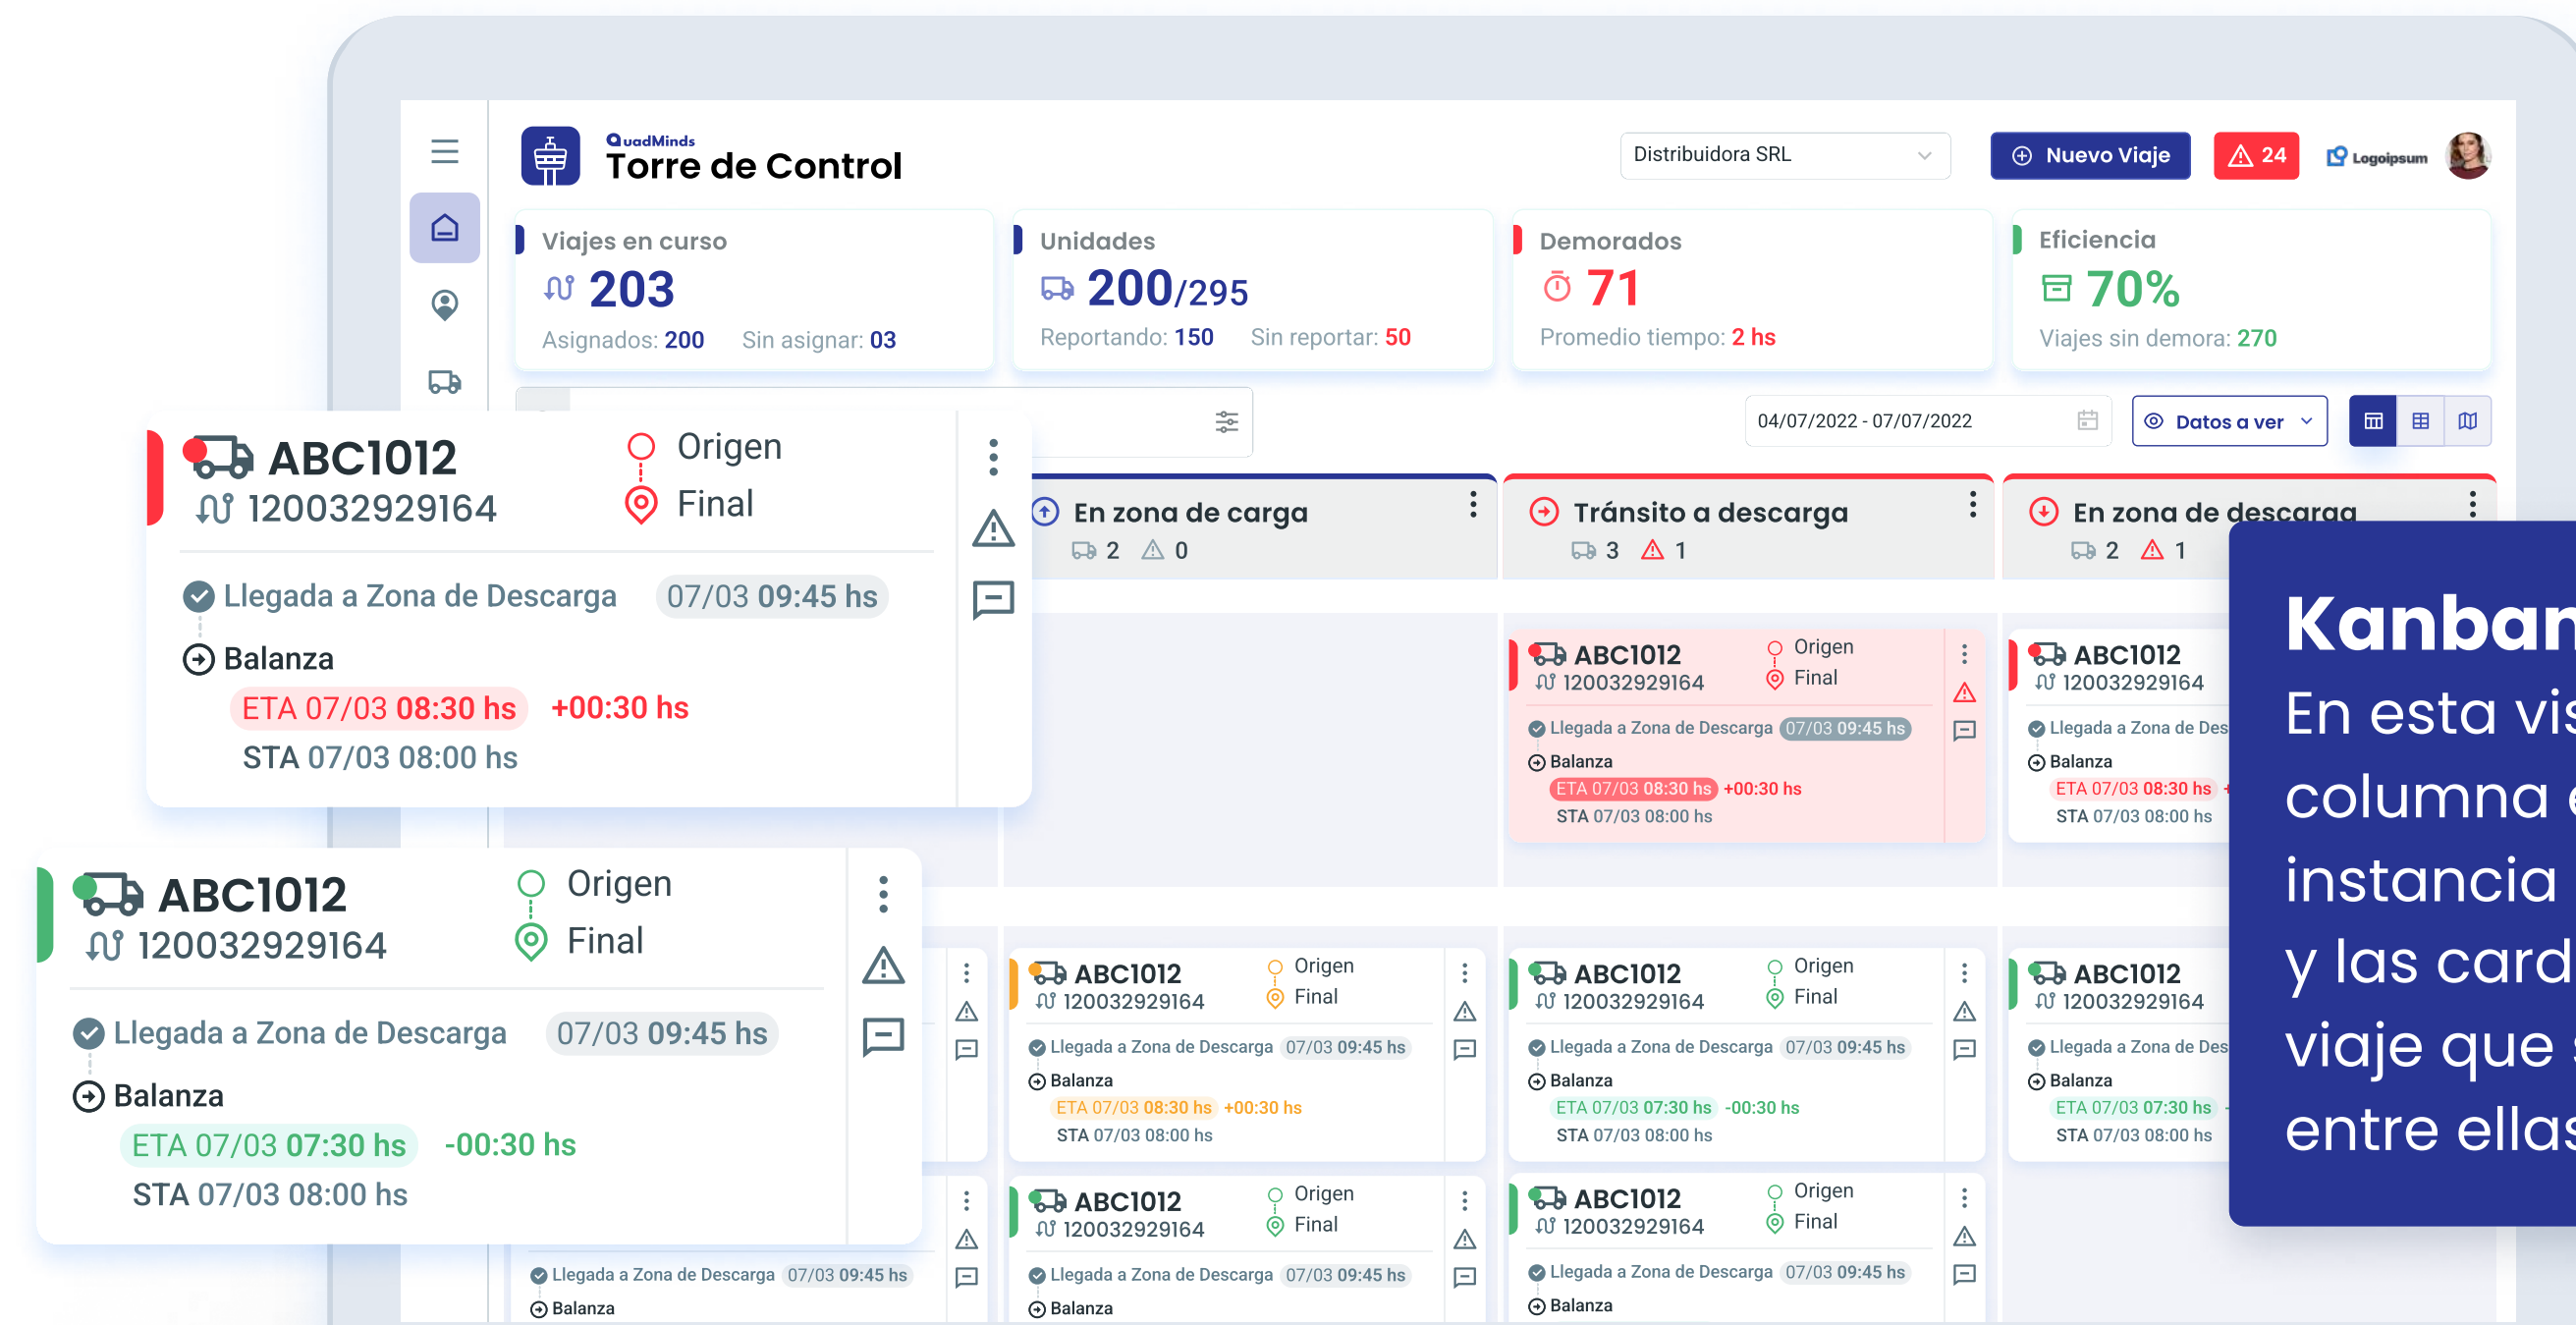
QuadMinds
Torre de Control

Distribuidora SRL

Nuevo Viaje

24

Logoipsum

Viajes en curso
203
Asignados: 200 Sin asignar: 03

Unidades
200/295
Reportando: 150 Sin reportar: 50

Demorados
71
Promedio tiempo: 2 hs

Eficiencia
70%
Viajes sin demora: 270

04/07/2022 - 07/07/2022

Datos a ver

ABC1012
120032929164
Origen
Final
Llegada a Zona de Descarga 07/03 09:45 hs
Balanza
ETA 07/03 08:30 hs +00:30 hs
STA 07/03 08:00 hs

En zona de carga
2 0

Tránsito a descarga
3 1

En zona de descarga
2 1

ABC1012
120032929164
Origen
Final
Llegada a Zona de Descarga 07/03 09:45 hs
Balanza
ETA 07/03 08:30 hs +00:30 hs
STA 07/03 08:00 hs

ABC1012
120032929164
Llegada a Zona de Des
Balanza
ETA 07/03 08:30 hs
STA 07/03 08:00 hs

Kanban
En esta vis
columna
instancia
y las card
viaje que
entre ellas

ABC1012
120032929164
Origen
Final
Llegada a Zona de Descarga 07/03 09:45 hs
Balanza
ETA 07/03 07:30 hs -00:30 hs
STA 07/03 08:00 hs

ABC1012
120032929164
Origen
Final
Llegada a Zona de Descarga 07/03 09:45 hs
Balanza
ETA 07/03 08:30 hs +00:30 hs
STA 07/03 08:00 hs

ABC1012
120032929164
Origen
Final
Llegada a Zona de Descarga 07/03 09:45 hs
Balanza
ETA 07/03 07:30 hs -00:30 hs
STA 07/03 08:00 hs

ABC1012
120032929164
Llegada a Zona de Des
Balanza
ETA 07/03 07:30 hs
STA 07/03 08:00 hs

Llegada a Zona de Descarga 07/03 09:45 hs
Balanza

ABC1012
120032929164
Origen
Final
Llegada a Zona de Descarga 07/03 09:45 hs
Balanza

ABC1012
120032929164
Origen
Final
Llegada a Zona de Descarga 07/03 09:45 hs
Balanza